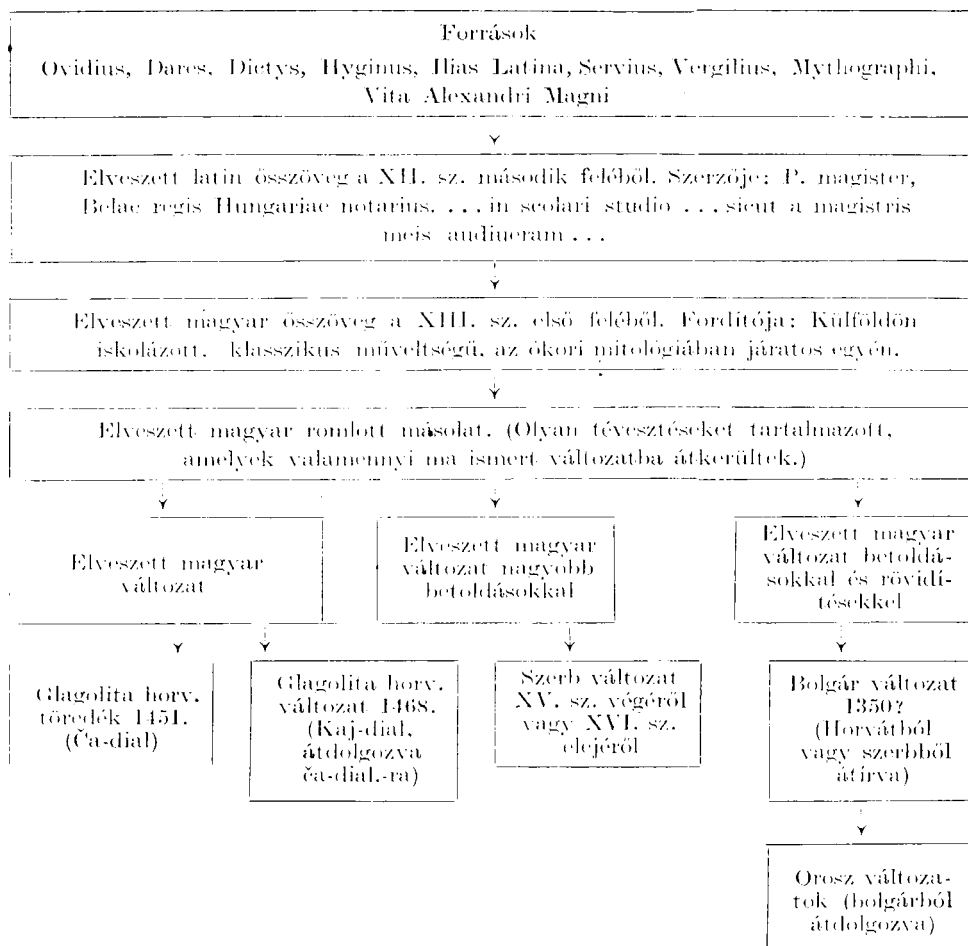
Források
Ovidius, Dares, Dictys, Hyginus, Ilias Latina, Servius, Vergilius, Mythographi, Vita Alexandri Magni

Elveszett latin összöveg a XII. sz. második feléből. Szerzője: P. magister, Belae regis Hungariae notarius. ... in scolari studio ... sicut a magistris meis audiueram ...

Elveszett magyar összöveg a XIII. sz. első feléből. Fordítója: Külföldön iskolázott, klasszikus műveltségű, az ókori mitológiában járatos egyén.

Elveszett magyar romlott másolat. (Olyan tévesztéseket tartalmazott, amelyek valamennyi ma ismert változatba átkerültek.)

Elveszett magyar változat

Elveszett magyar változat nagyobb betoldásokkal

Elveszett magyar változat betoldásokkal és rövidítésekkel

Glagolita horv. töredék 1451. (Ča-dial)

Glagolita horv. változat 1468. (Kaj-dial, átdolgozva ča-dial.-ra)

Szerb változat XV. sz. végéről vagy XVI. sz. elejéről

Bolgár változat 1350? (Horvátból vagy szerbből átírva)

Orosz változatok (bolgárból átdolgozva)